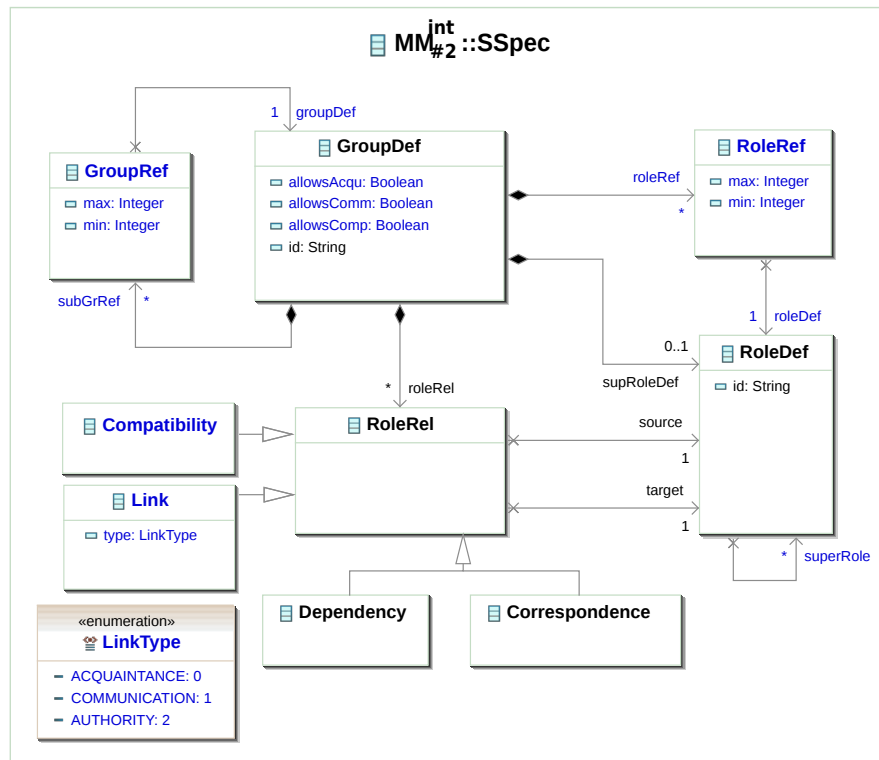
$MM^{int}_{\#2}$::SSpec

1 groupDef

GroupRef
max: Integer
min: Integer

subGrRef *

GroupDef
allowsAcqu: Boolean
allowsComm: Boolean
allowsComp: Boolean
id: String

roleRef
*

RoleRef
max: Integer
min: Integer

1 roleDef

0..1
supRoleDef

RoleDef
id: String

* roleRel

Compatibility

RoleRel

source
1

Link
type: LinkType

target
1

* superRole

«enumeration»
LinkType
ACQUAINTANCE: 0
COMMUNICATION: 1
AUTHORITY: 2

Dependency

Correspondence